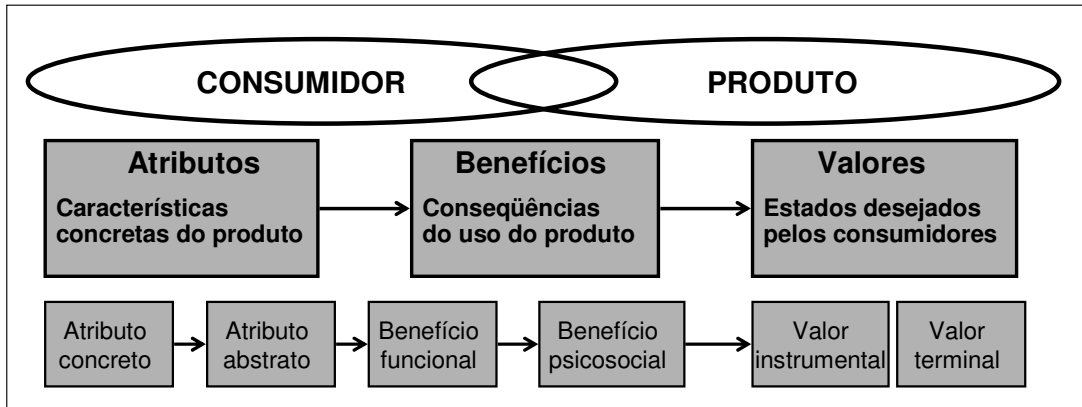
CONSUMIDOR

PRODUTO

Atributos
Características concretas do produto

Benefícios
Conseqüências do uso do produto

Valores
Estados desejados pelos consumidores

Atributo concreto

Atributo abstrato

Benefício funcional

Benefício psicosocial

Valor instrumental

Valor terminal